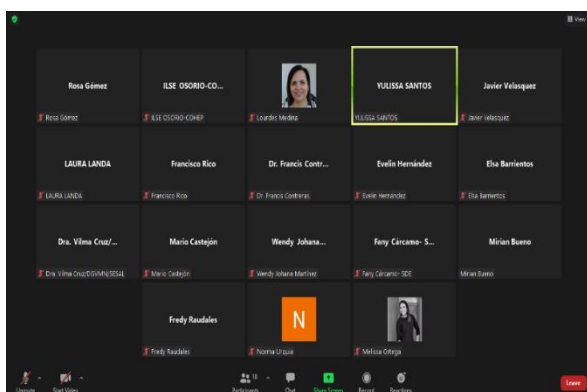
View

Rosa Gómez
Rosa Gómez

ILSE OSORIO-CO...
ILSE OSORIO-COHEP

Lourdes Medina

YULISSA SANTOS
YULISSA SANTOS

Javier Velasquez
Javier Velasquez

LAURA LANDA
LAURA LANDA

Francisco Rico
Francisco Rico

Dr. Francis Contr...
Dr. Francis Contreras

Evelin Hernández
Evelin Hernández

Elsa Barrientos
Elsa Barrientos

Dra. Vilma Cruz/...
Dra. Vilma Cruz/DGVMN/SESAL

Mario Castejón
Mario Castejón

Wendy Johana...
Wendy Johana Martínez

Fany Cárcamo- S...
Fany Cárcamo- SDE

Mirian Bueno
Mirian Bueno

Fredy Raudales
Fredy Raudales

N
Norma Urquia

Melissa Ortega

Unmute Start Video Participants 18 Chat Share Screen Record Reactions Leave